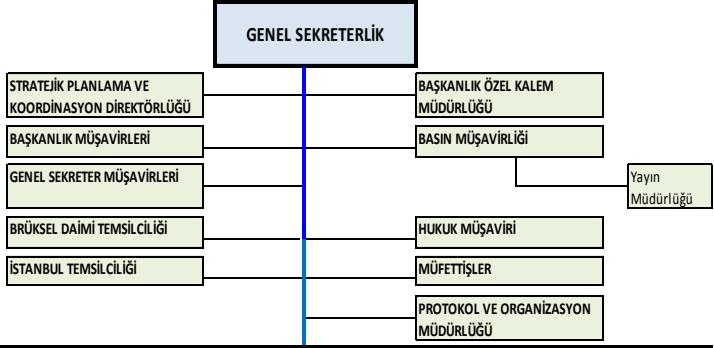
GENEL SEKRETERLİK

STRATEJİK PLANLAMA VE KOORDİNASYON DİREKTÖRLÜĞÜ

BAŞKANLIK MÜŞAVİRLERİ

GENEL SEKRETER MÜŞAVİRLERİ

BRÜKSEL DAİMİ TEMSİLCİLİĞİ

İSTANBUL TEMSİLCİLİĞİ

BAŞKANLIK ÖZEL KALEM MÜDÜRLÜĞÜ

BASIN MÜŞAVİRLİĞİ

Yayın Müdürlüğü

HUKUK MÜŞAVİRİ

MÜFETTİŞLER

PROTOKOL VE ORGANİZASYON MÜDÜRLÜĞÜ